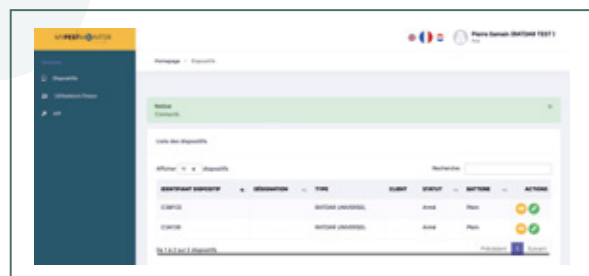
MYPESTMONITOR

Pierre Samain (RATOAR TEST)

Dispositifs

Utilisateurs

API

Frontpage > Dispositifs

Notice
Connecté.

Liste des dispositifs

Afficher 10 dispositifs

Rechercher

| IDENTIFIANT DISPOSITIF | DÉSIGNATION | TYPE | CLIENT | STATUT | BATTERIE | ACTIONS |
|---|---|---|---|---|---|---|
| C39F33 | | RATOAR UNIVERSEL | | Armé | Plein | |
| C39F38 | | RATOAR UNIVERSEL | | Armé | Plein | |

De 1 à 2 sur 2 dispositifs

Précédent 1 Suivant